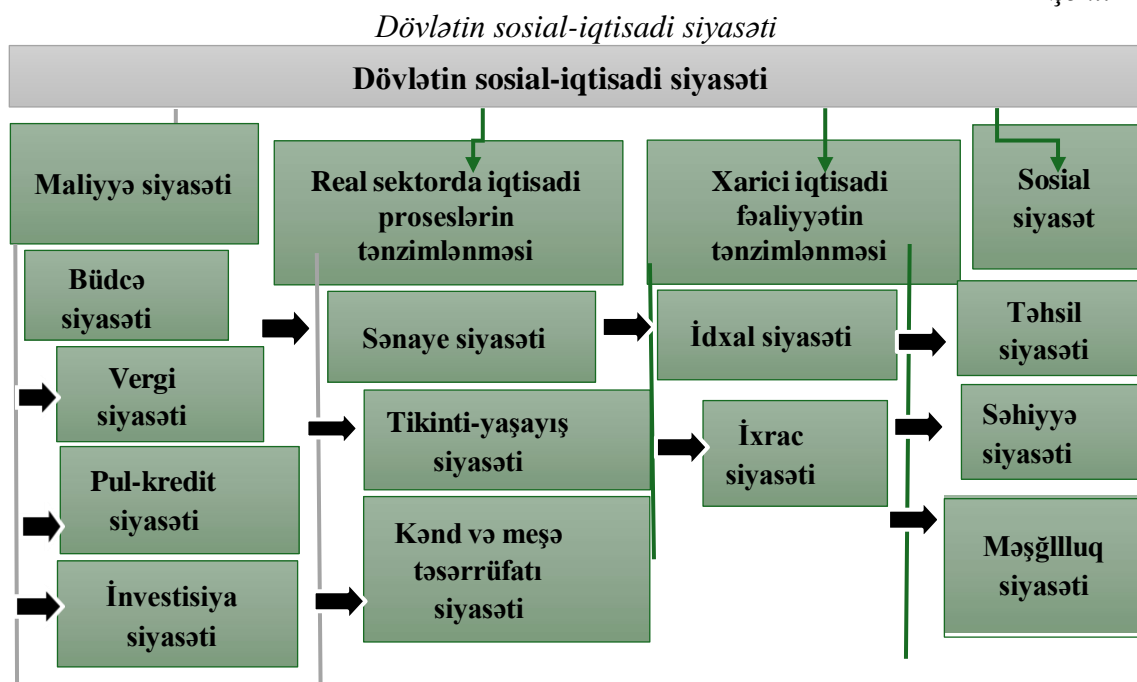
Dövlətin sosial-iqtisadi siyasəti

Dövlətin sosial-iqtisadi siyasəti

Maliyyə siyasəti

Büdcə siyasəti

Vergi siyasəti

Pul-kredit siyasəti

İnvestisiya siyasəti

Real sektorda iqtisadi proseslərin tənzimlənməsi

Sənaye siyasəti

Tikinti-yaşayış siyasəti

Kənd və meşə təsərrüfatı siyasəti

Xarici iqtisadi fəaliyyətin tənzimlənməsi

İdxal siyasəti

İxrac siyasəti

Sosial siyasət

Təhsil siyasəti

Səhiyyə siyasəti

Məşğllluq siyasəti